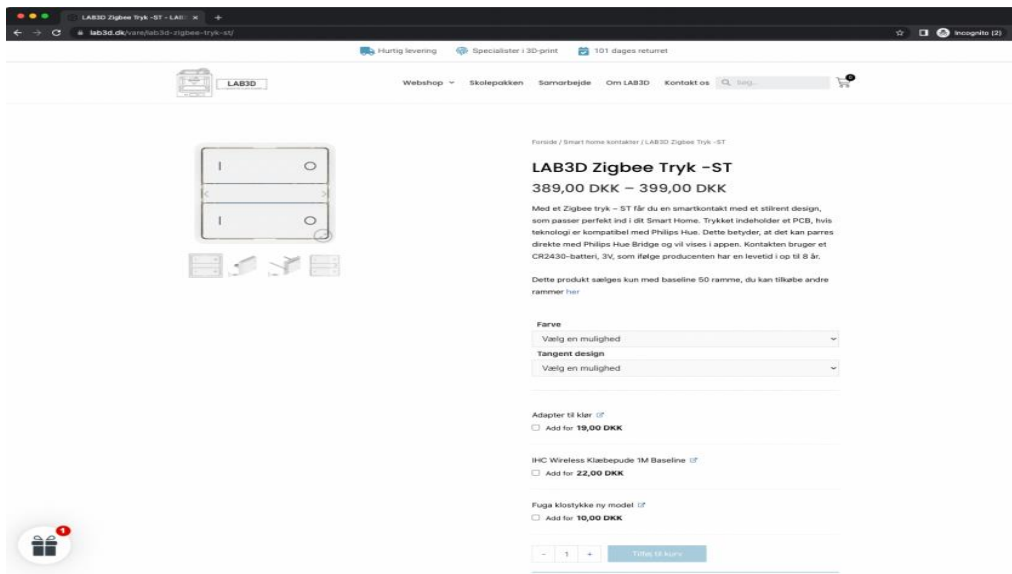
LAB3D Zigbee Tryk -ST - LAB3D ×
lab3d.dk/vare/lab3d-zigbee-tryk-st/
Incognito (2)

Hurtig levering   Specialister i 3D-print   101 dages returret

LAB3D

Webshop   Skolepakken   Samarbejde   Om LAB3D   Kontakt os   Søg...

0

Forside / Smart home kontakter / LAB3D Zigbee Tryk -ST

LAB3D Zigbee Tryk -ST

389,00 DKK – 399,00 DKK

Med et Zigbee tryk – ST får du en smartkontakt med et stilrent design, som passer perfekt ind i dit Smart Home. Trykket indeholder et PCB, hvis teknologi er kompatibel med Philips Hue. Dette betyder, at det kan parres direkte med Philips Hue Bridge og vil vises i appen. Kontakten bruger et CR2430-batteri, 3V, som ifølge producenten har en levetid i op til 8 år.

Dette produkt sælges kun med baseline 50 ramme, du kan tilkøbe andre rammer her

Farve
Vælg en mulighed
Tangent design
Vælg en mulighed

Adapter til klør
Add for 19,00 DKK

IHC Wireless Klæbepude 1M Baseline
Add for 22,00 DKK

Fuga klostykke ny model
Add for 10,00 DKK

- 1 +   Tilføj til kurv

1